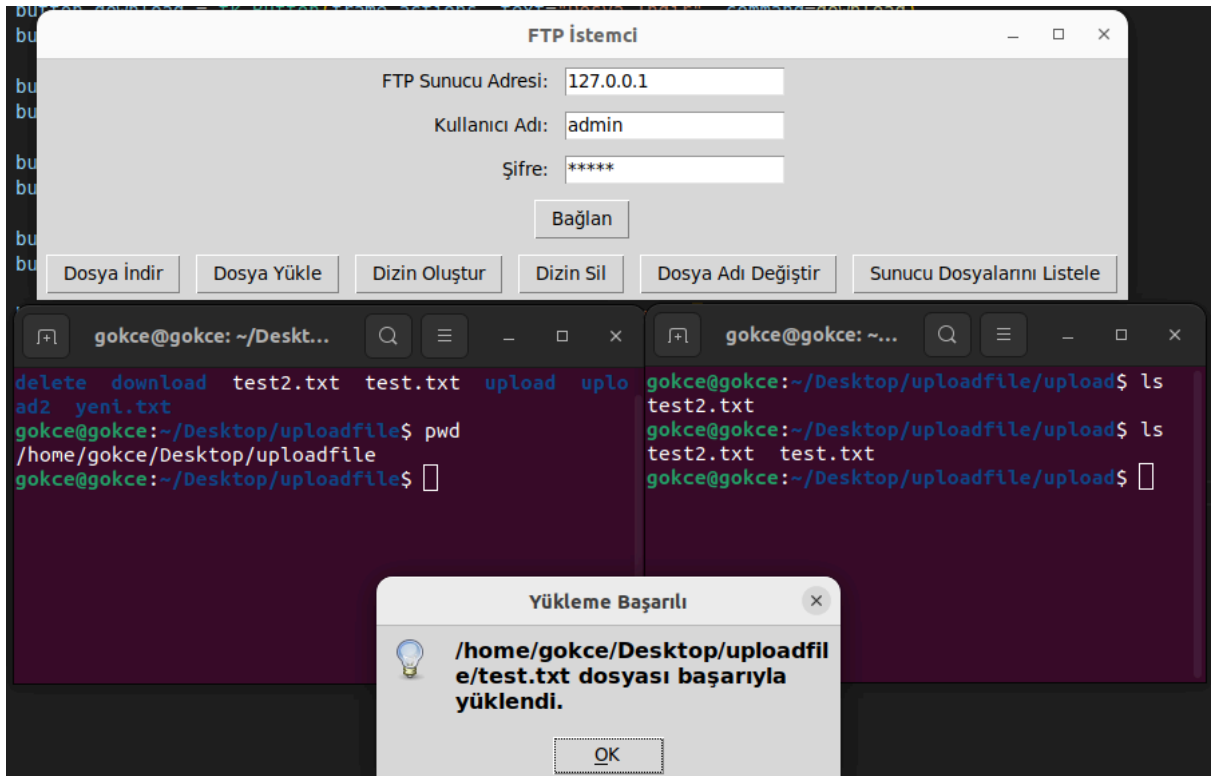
button_download = tk.Button(frame_actions, text="Dosya İndir", command=download)
bu
bu
bu
bu
bu
bu
bu

FTP İstemci

FTP Sunucu Adresi: 127.0.0.1
Kullanıcı Adı: admin
Şifre: *****
Bağlan

Dosya İndir | Dosya Yükle | Dizin Oluştur | Dizin Sil | Dosya Adı Değiştir | Sunucu Dosyalarını Listele

gokce@gokce: ~/Deskt...

delete download test2.txt test.txt upload upload2 yeni.txt
gokce@gokce:~/Desktop/uploadfile$ pwd
/home/gokce/Desktop/uploadfile
gokce@gokce:~/Desktop/uploadfile$

gokce@gokce: ~...

gokce@gokce:~/Desktop/uploadfile/upload$ ls
test2.txt
gokce@gokce:~/Desktop/uploadfile/upload$ ls
test2.txt test.txt
gokce@gokce:~/Desktop/uploadfile/upload$

Yükleme Başarılı

/home/gokce/Desktop/uploadfile/test.txt dosyası başarıyla yüklendi.

OK